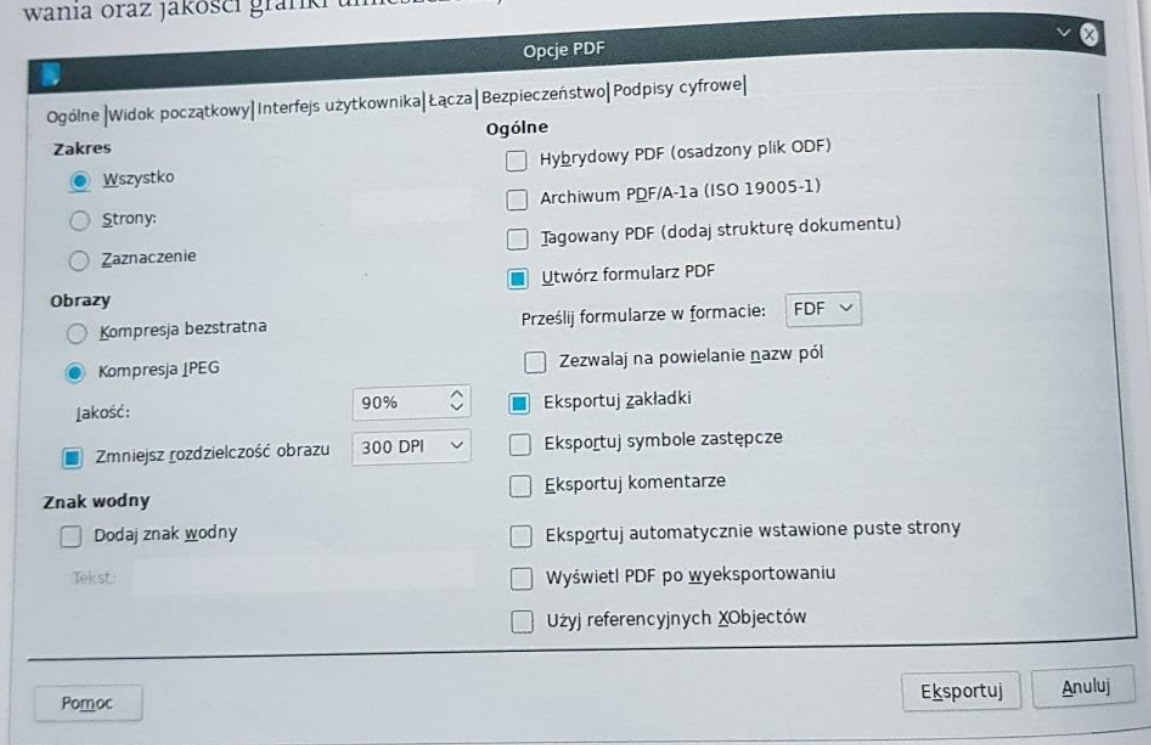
wania oraz jakości grafiki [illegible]

Opcje PDF

Ogólne | Widok początkowy | Interfejs użytkownika | Łącza | Bezpieczeństwo | Podpisy cyfrowe

Zakres
Wszystko
Strony:
Zaznaczenie

Obrazy
Kompresja bezstratna
Kompresja JPEG
Jakość: 90%
Zmniejsz rozdzielczość obrazu 300 DPI

Znak wodny
Dodaj znak wodny
Tekst:

Ogólne
Hybrydowy PDF (osadzony plik ODF)
Archiwum PDF/A-1a (ISO 19005-1)
Tagowany PDF (dodaj strukturę dokumentu)
Utwórz formularz PDF
Prześlij formularze w formacie: FDF
Zezwalaj na powielanie nazw pól
Eksportuj zakładki
Eksportuj symbole zastępcze
Eksportuj komentarze
Eksportuj automatycznie wstawione puste strony
Wyświetl PDF po wyeksportowaniu
Użyj referencyjnych XObjectów

Pomoc
Eksportuj
Anuluj